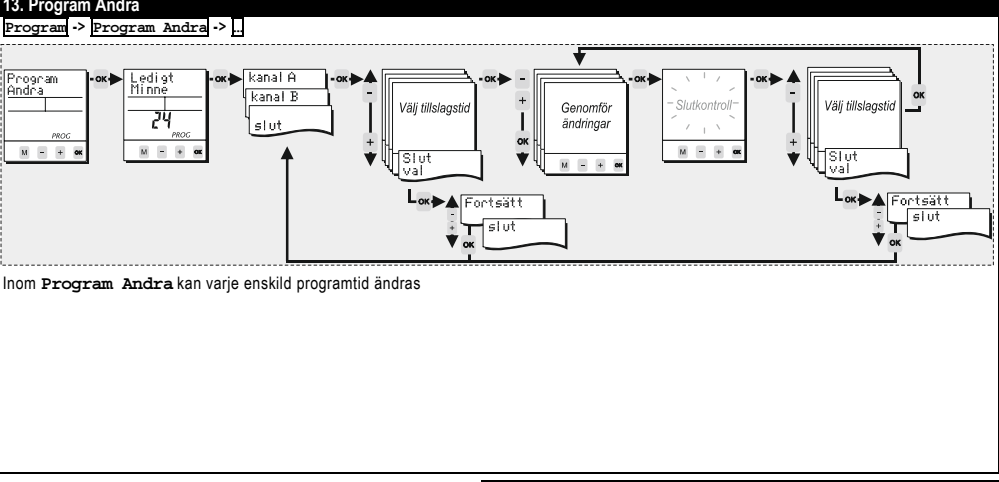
13. Program Ändra

Program -> Program Andra -> ...

Program Ändra

PROG

M − + OK

Ledigt Minne

24

PROG

M − + OK

OK

kanal A

kanal B

slut

OK

−

+

Välj tillslagstid

Slut val

OK

Fortsätt

−

+

slut

OK

OK

−

+

OK

Genomför ändringar

M − + OK

OK

Slutkontroll

M − + OK

OK

−

+

Välj tillslagstid

Slut val

OK

Fortsätt

−

+

slut

OK

OK

Inom Program Andra kan varje enskild programtid ändras